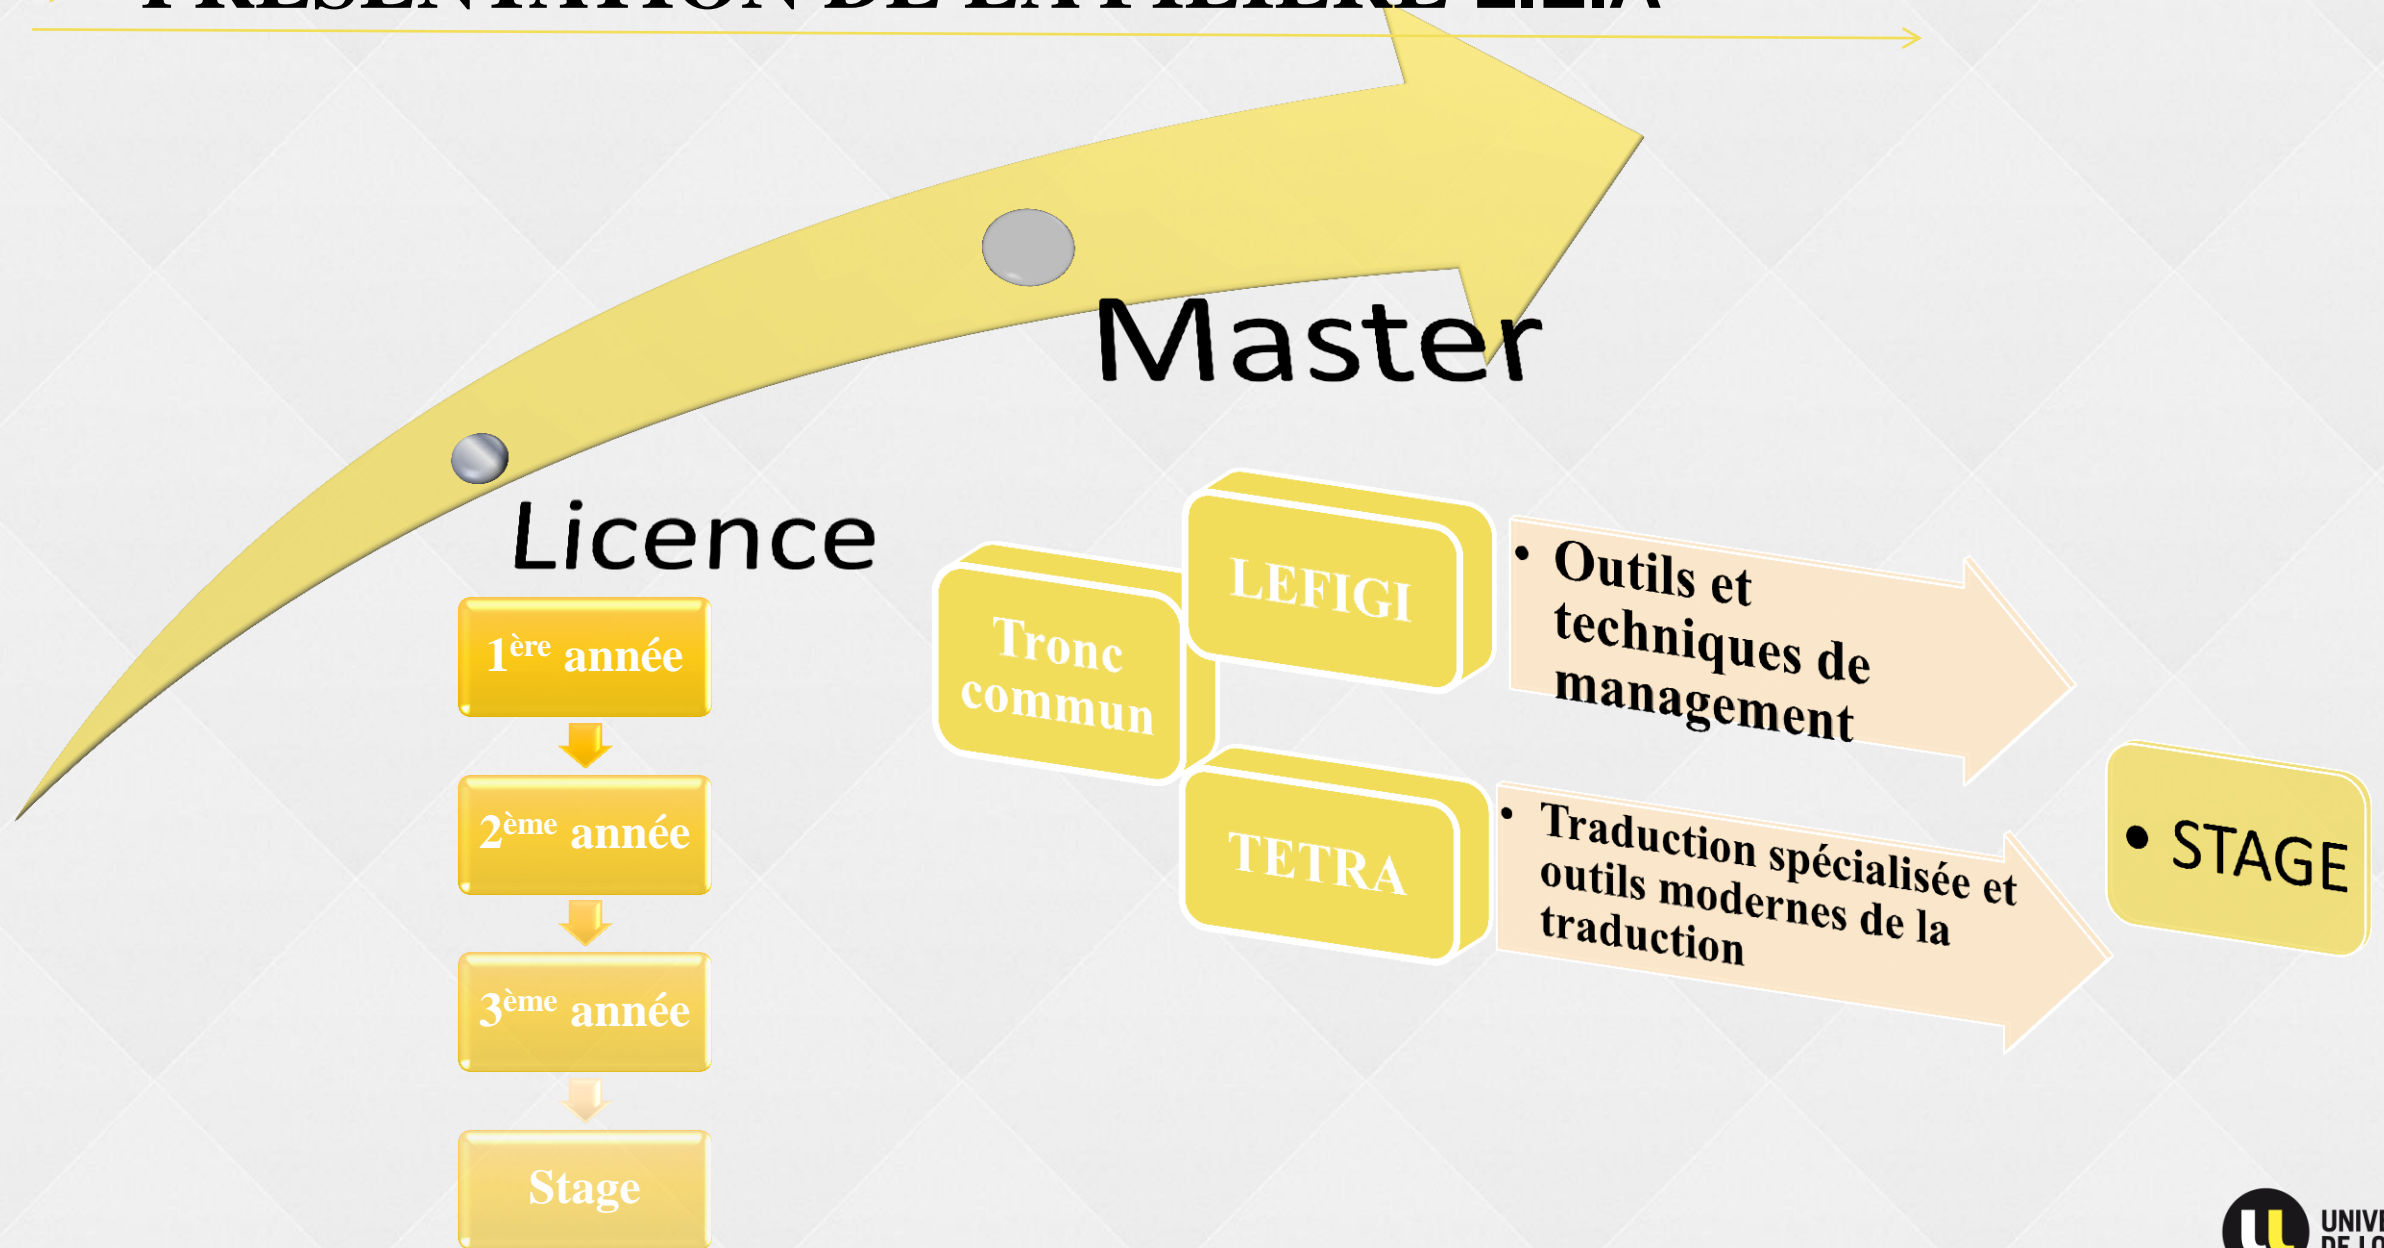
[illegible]

Master

Licence

1$^{ère}$ année

2$^{ème}$ année

3$^{ème}$ année

Stage

Tronc commun

LEFIGI

- Outils et techniques de management

TETRA

- Traduction spécialisée et outils modernes de la traduction

- STAGE

UNIV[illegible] DE LO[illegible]